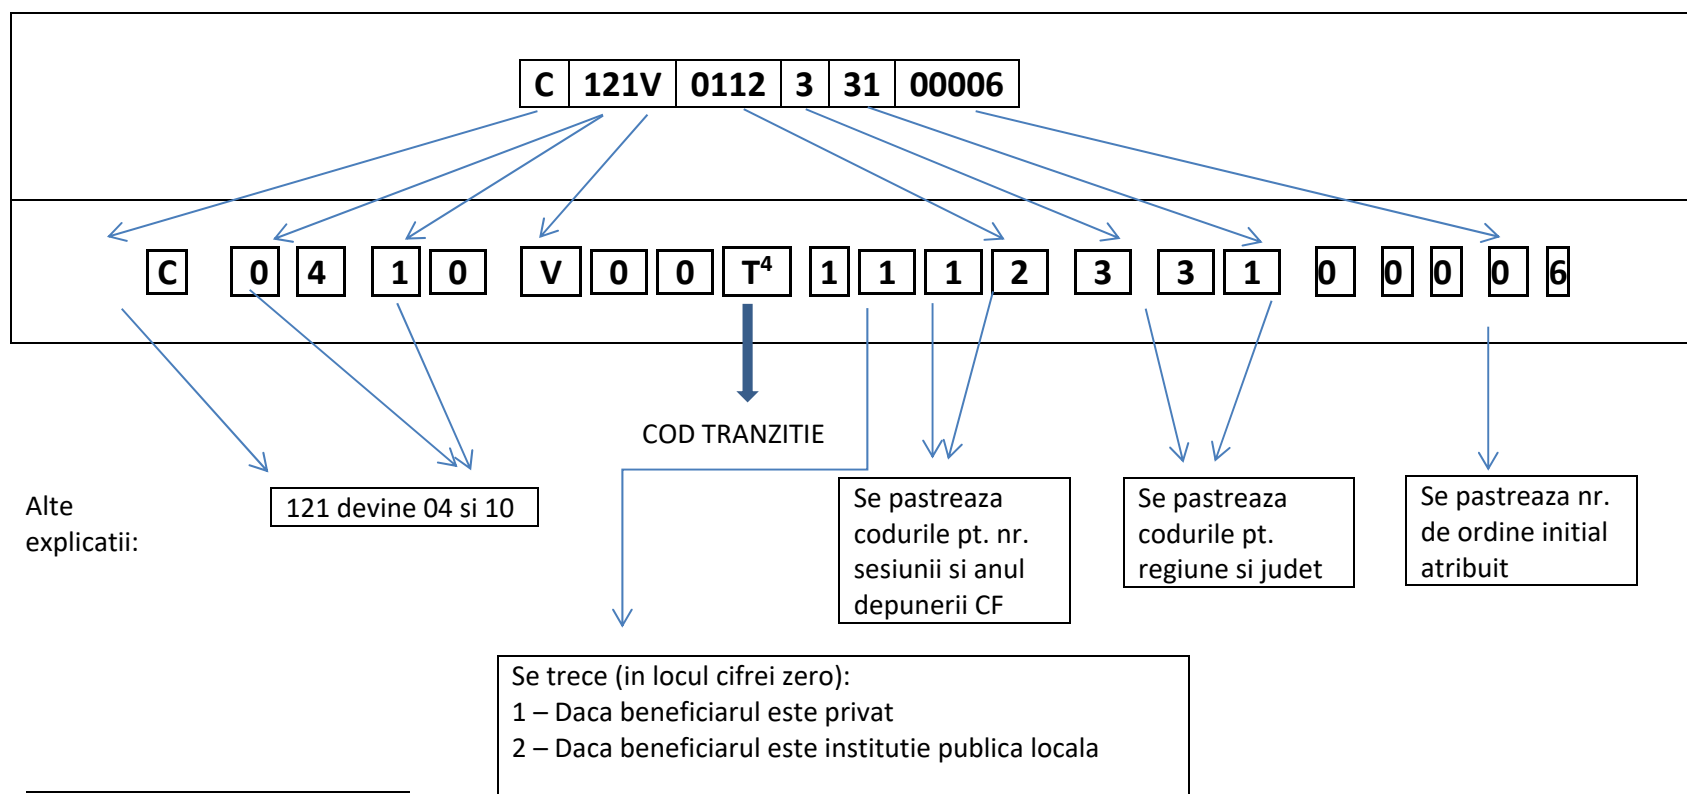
| C | 121V | 0112 | 3 | 31 | 00006 |
|---|---|---|---|---|---|

C 0 4 1 0 V 0 0 T$^4$ 1 1 1 2 3 3 1 0 0 0 0 6

COD TRANZITIE

Alte explicatii:

121 devine 04 si 10

Se pastreaza codurile pt. nr. sesiunii si anul depunerii CF

Se pastreaza codurile pt. regiune si judet

Se pastreaza nr. de ordine initial atribuit

Se trece (in locul cifrei zero):
1 – Daca beneficiarul este privat
2 – Daca beneficiarul este institutie publica locala